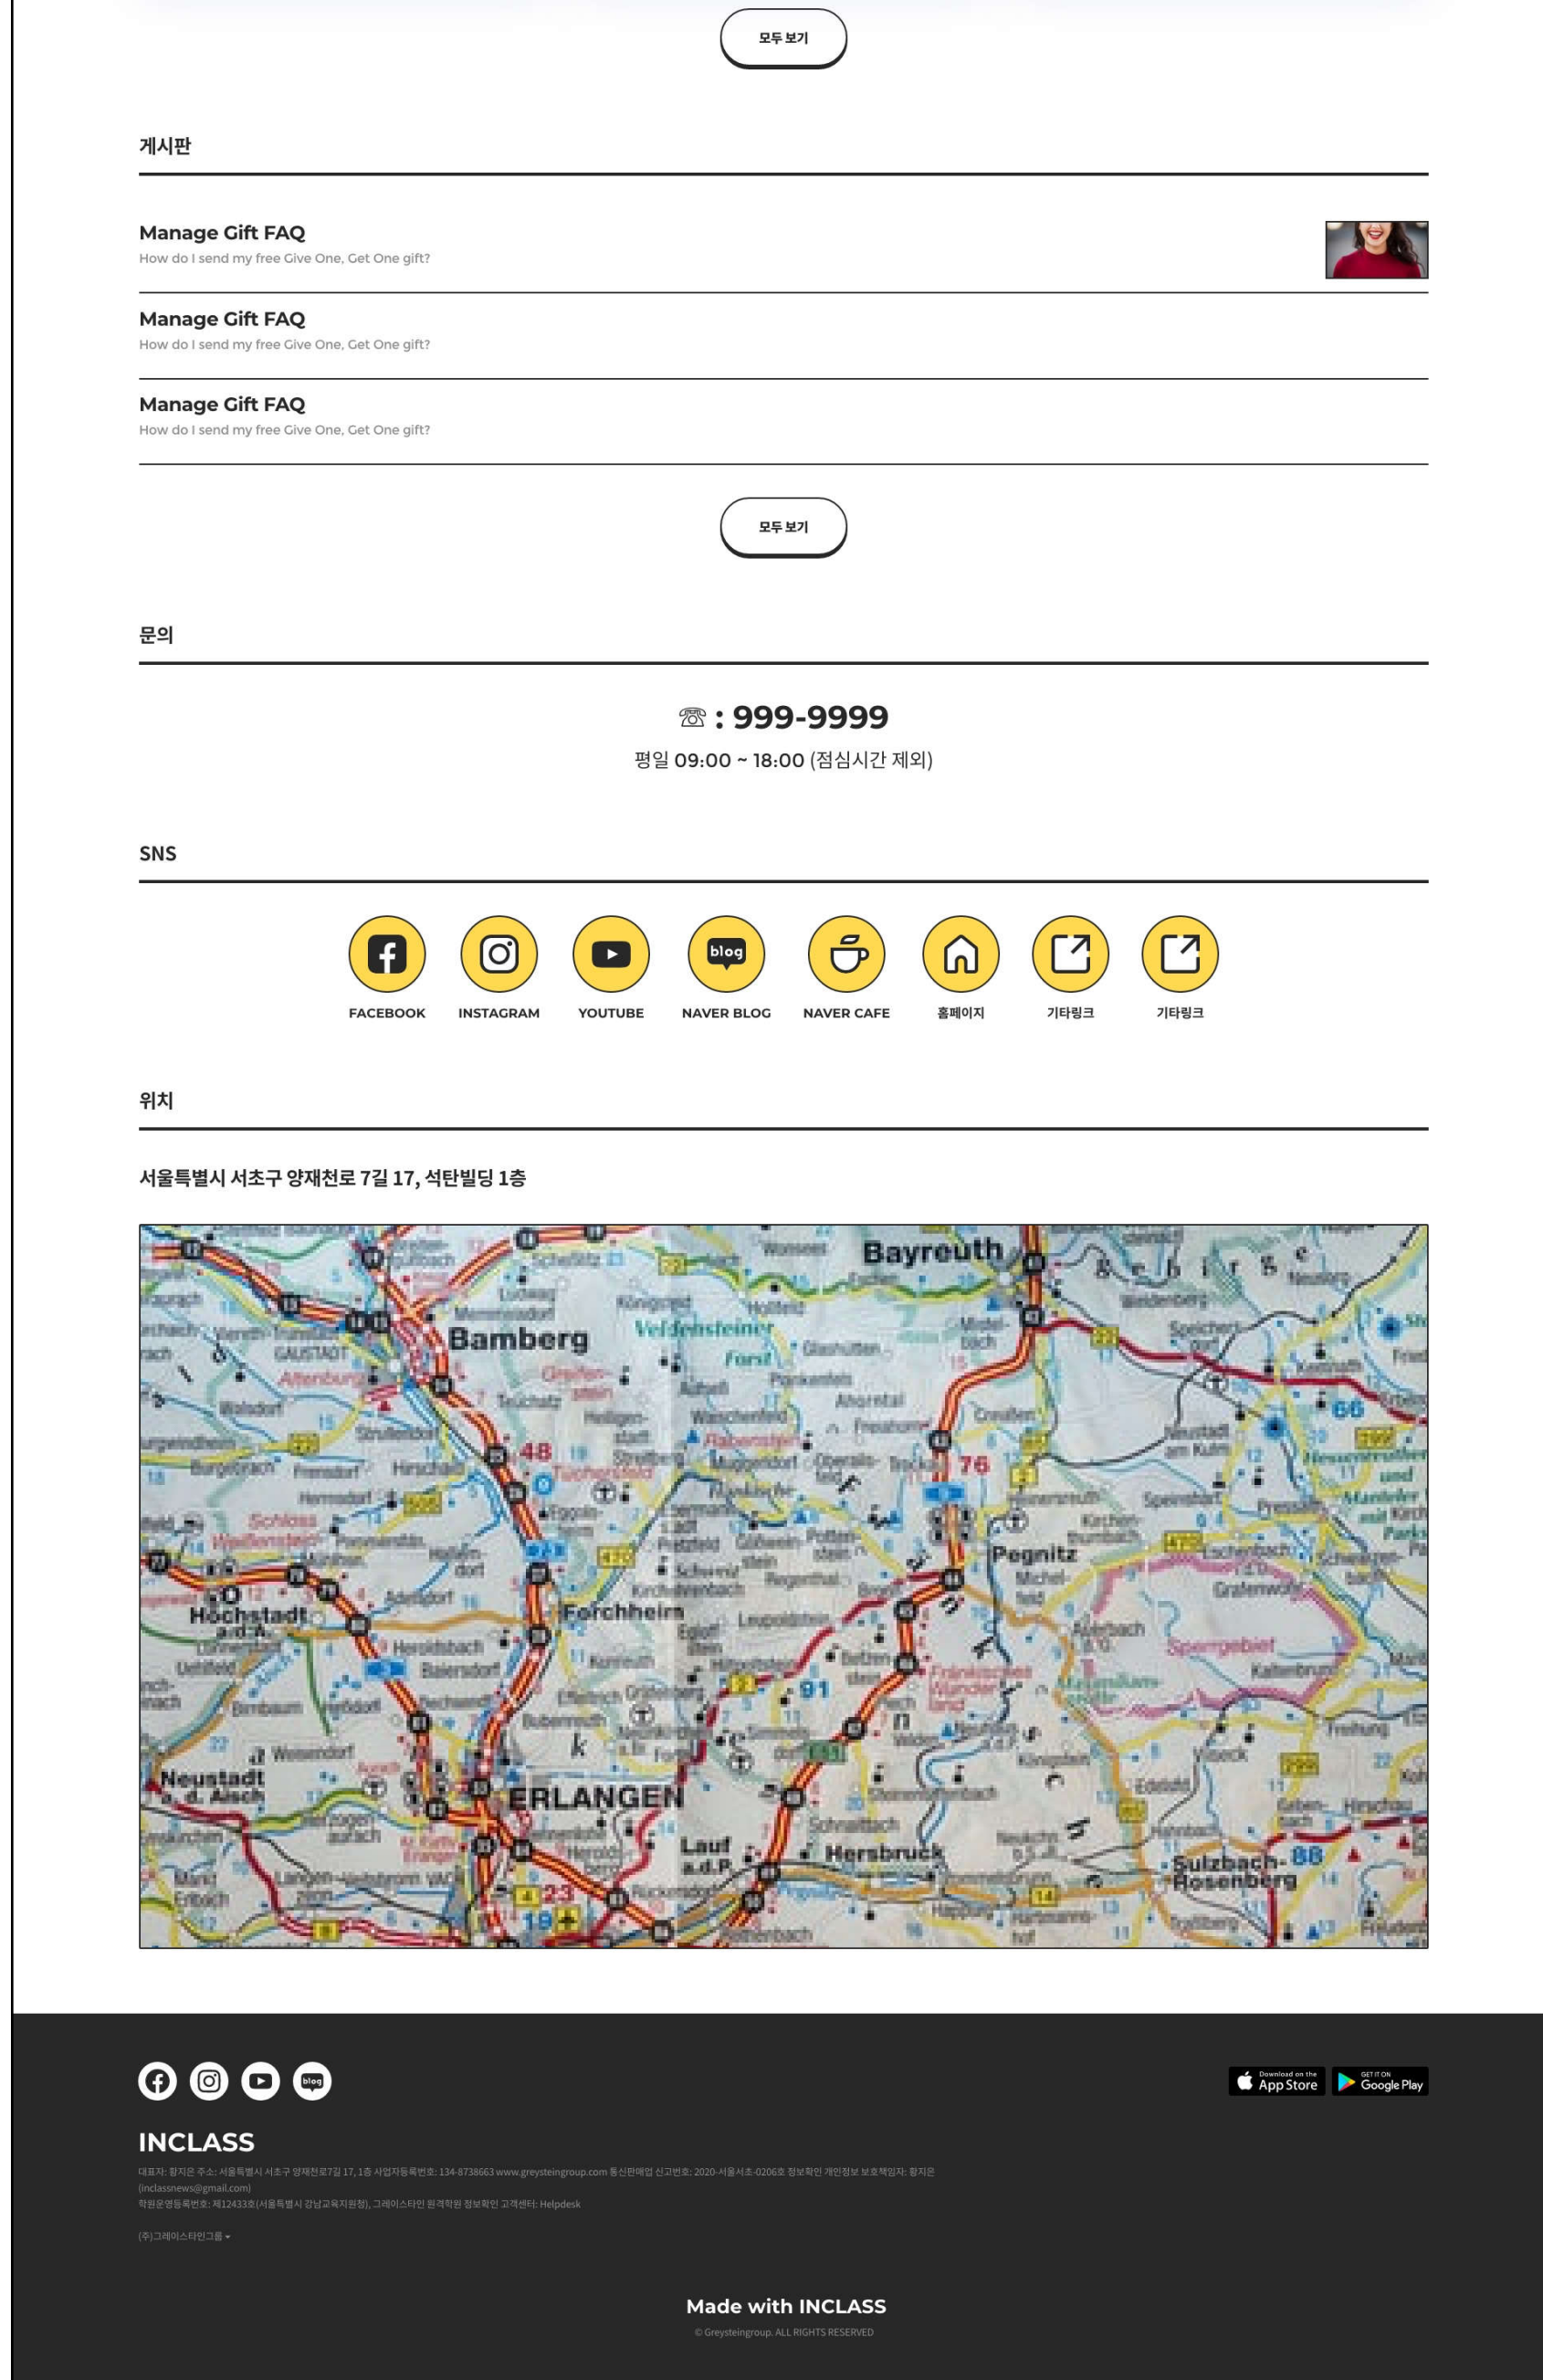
모두 보기

게시판

Manage Gift FAQ
How do I send my free Give One, Get One gift?

Manage Gift FAQ
How do I send my free Give One, Get One gift?

Manage Gift FAQ
How do I send my free Give One, Get One gift?

모두 보기

문의

☏ : 999-9999
평일 09:00 ~ 18:00 (점심시간 제외)

SNS

FACEBOOK INSTAGRAM YOUTUBE NAVER BLOG NAVER CAFE 홈페이지 기타링크 기타링크

위치

서울특별시 서초구 양재천로 7길 17, 석탄빌딩 1층

Bayreuth Bamberg Veldensteiner Forst Pegnitz Höchstadt a.d.A. Forchheim Neustadt a.d. Aisch ERLANGEN Lauf a.d.P. Hersbruck Sulzbach-Rosenberg

Download on the App Store GET IT ON Google Play

INCLASS

대표자: 황지은 주소: 서울특별시 서초구 양재천로7길 17, 1층 사업자등록번호: 134-8738663 www.greysteingroup.com 통신판매업 신고번호: 2020-서울서초-0206호 정보확인 개인정보 보호책임자: 황지은 (inclassnews@gmail.com)
학원운영등록번호: 제12433호(서울특별시 강남교육지원청), 그레이스타인 원격학원 정보확인 고객센터: Helpdesk

(주)그레이스타인그룹

Made with INCLASS
© Greysteingroup. ALL RIGHTS RESERVED